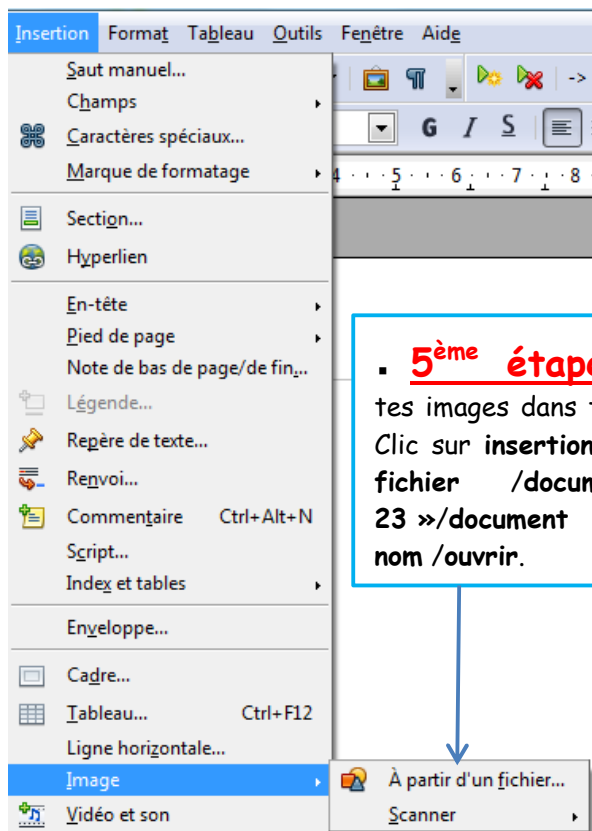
Insertion Format Tableau Outils Fenêtre Aide

Saut manuel...
Champs
Caractères spéciaux...
Marque de formatage
Section...
Hyperlien
En-tête
Pied de page
Note de bas de page/de fin...
Légende...
Repère de texte...
Renvoi...
Commentaire Ctrl+Alt+N
Script...
Index et tables
Enveloppe...
Cadre...
Tableau... Ctrl+F12
Ligne horizontale...
Image
Vidéo et son

À partir d'un fichier...
Scanner

G I S

4 · · · 5 · · · 6 · · · 7 · · · 8

▪ 5ème étape
tes images dans
Clic sur insertion
fichier /docum
23 »/document
nom /ouvrir.